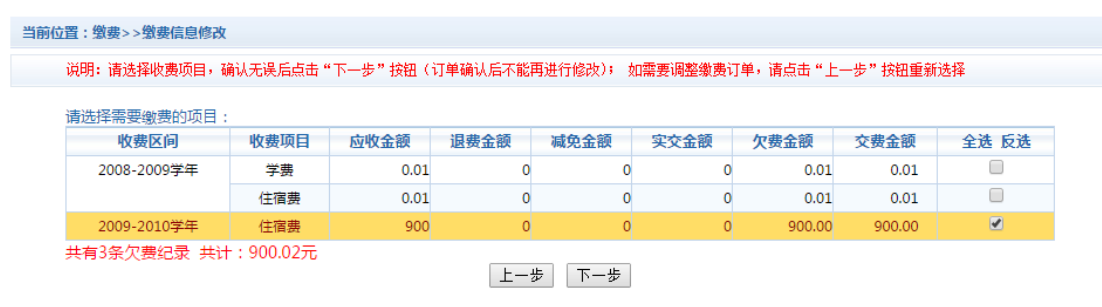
当前位置：缴费>>缴费信息修改

说明：请选择收费项目，确认无误后点击“下一步”按钮（订单确认后不能再进行修改）；如需要调整缴费订单，请点击“上一步”按钮重新选择

请选择需要缴费的项目：

| 收费区间 | 收费项目 | 应收金额 | 退费金额 | 减免金额 | 实交金额 | 欠费金额 | 交费金额 | 全选 反选 |
|---|---|---|---|---|---|---|---|---|
| 2008-2009学年 | 学费 | 0.01 | 0 | 0 | 0 | 0.01 | 0.01 | ☐ |
| | 住宿费 | 0.01 | 0 | 0 | 0 | 0.01 | 0.01 | ☐ |
| 2009-2010学年 | 住宿费 | 900 | 0 | 0 | 0 | 900.00 | 900.00 | ☑ |

共有3条欠费纪录 共计：900.02元

上一步 下一步